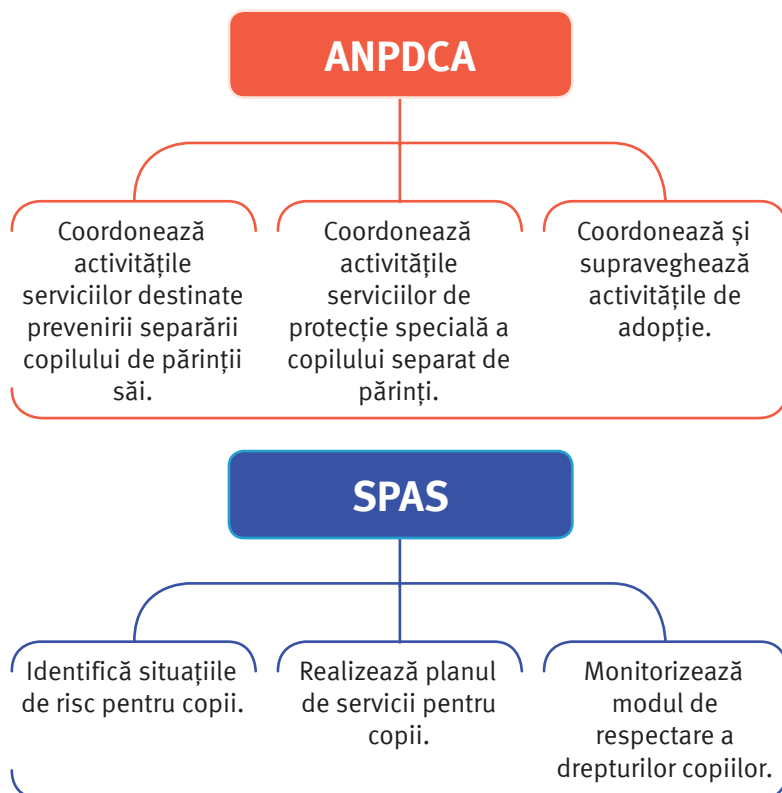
ANPDCA

Coordonează activitățile serviciilor destinate prevenirii separării copilului de părinții săi.

Coordonează activitățile serviciilor de protecție specială a copilului separat de părinți.

Coordonează și supraveghează activitățile de adopție.

SPAS

Identifică situațiile de risc pentru copii.

Realizează planul de servicii pentru copii.

Monitorizează modul de respectare a drepturilor copiilor.